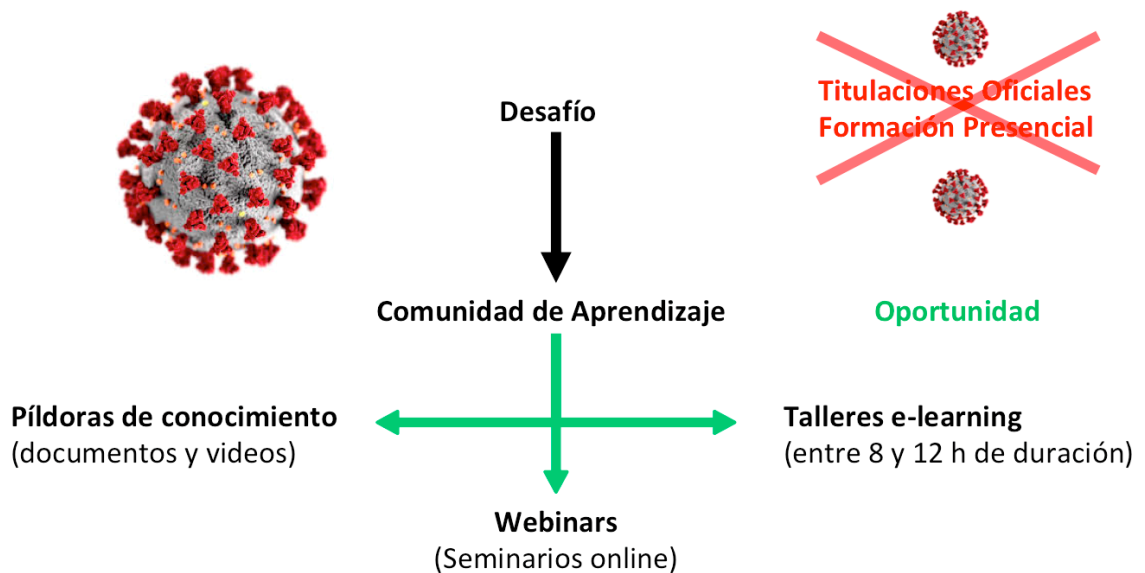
Titulaciones Oficiales
Formación Presencial

Desafío

Comunidad de Aprendizaje

Oportunidad

Píldoras de conocimiento
(documentos y videos)

Talleres e-learning
(entre 8 y 12 h de duración)

Webinars
(Seminarios online)